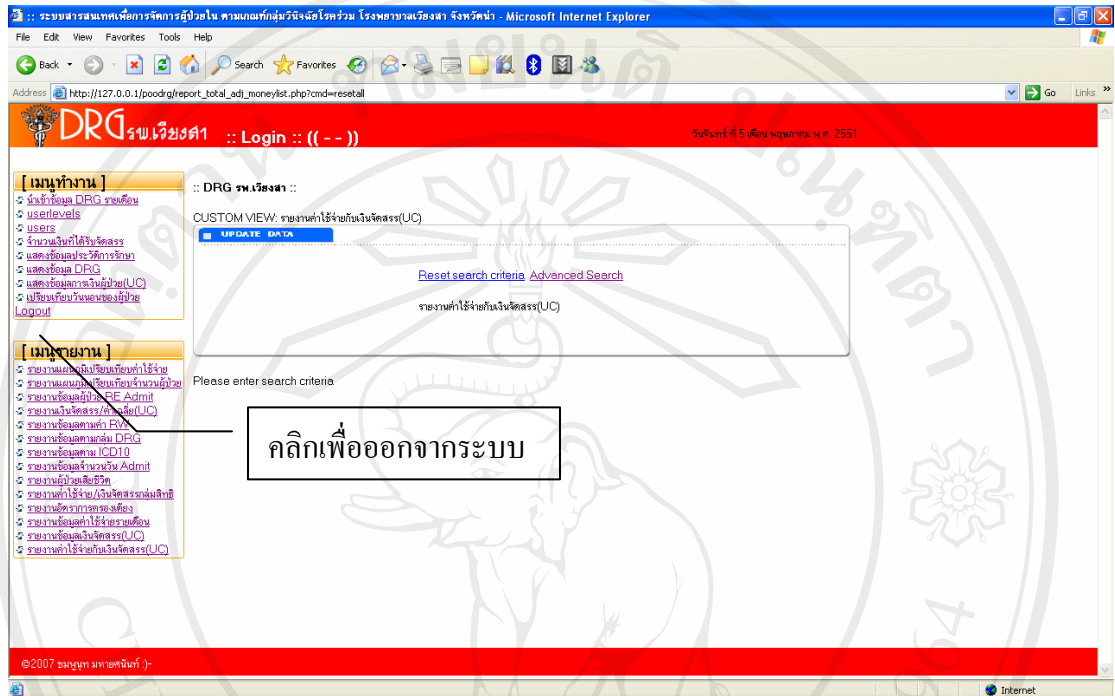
:: ระบบสารสนเทศเพื่อการจัดการผู้ป่วยใน ตามเกณฑ์กลุ่มวินิจฉัยโรคร่วม โรงพยาบาลเวียงสา จังหวัดน่าน - Microsoft Internet Explorer

File Edit View Favorites Tools Help

Back Search Favorites

Address http://127.0.0.1/poodrg/report_total_adj_moneylist.php?cmd=resetall Go Links

DRG รพ.เวียงสา :: Login :: (( - - ))

วันจันทร์ ที่ 5 เดือน พฤษภาคม พ.ศ. 2551

[ เมนูทำงาน ]
นำเข้าข้อมูล DRG รายเดือน
userlevels
users
จำนวนเงินที่ได้รับจัดสรร
แสดงข้อมูลประวัติการรักษา
แสดงข้อมูล DRG
แสดงข้อมูลการเงินผู้ป่วย(UC)
เปรียบเทียบวันนอนของผู้ป่วย
Logout

[ เมนูรายงาน ]
รายงานแผนภูมิเปรียบเทียบค่าใช้จ่าย
รายงานแผนภูมิเปรียบเทียบจำนวนผู้ป่วย
รายงานข้อมูลผู้ป่วย BE Admit
รายงานเงินจัดสรร/ค่าเฉลี่ย(UC)
รายงานข้อมูลตามค่า RW
รายงานข้อมูลตามกลุ่ม DRG
รายงานข้อมูลตาม ICD10
รายงานข้อมูลจำนวนวัน Admit
รายงานผู้ป่วยเสียชีวิต
รายงานค่าใช้จ่าย/เงินจัดสรรกลุ่มสิทธิ
รายงานอัตราการครองเตียง
รายงานข้อมูลค่าใช้จ่ายรายเดือน
รายงานข้อมูลเงินจัดสรร(UC)
รายงานค่าใช้จ่ายกับเงินจัดสรร(UC)

:: DRG รพ.เวียงสา ::

CUSTOM VIEW: รายงานค่าใช้จ่ายกับเงินจัดสรร(UC)

UPDATE DATA

Reset search criteria Advanced Search

รายงานค่าใช้จ่ายกับเงินจัดสรร(UC)

Please enter search criteria

คลิกเพื่อออกจากระบบ

©2007 ชนนูทา มหายศนันท์ :)-

Internet